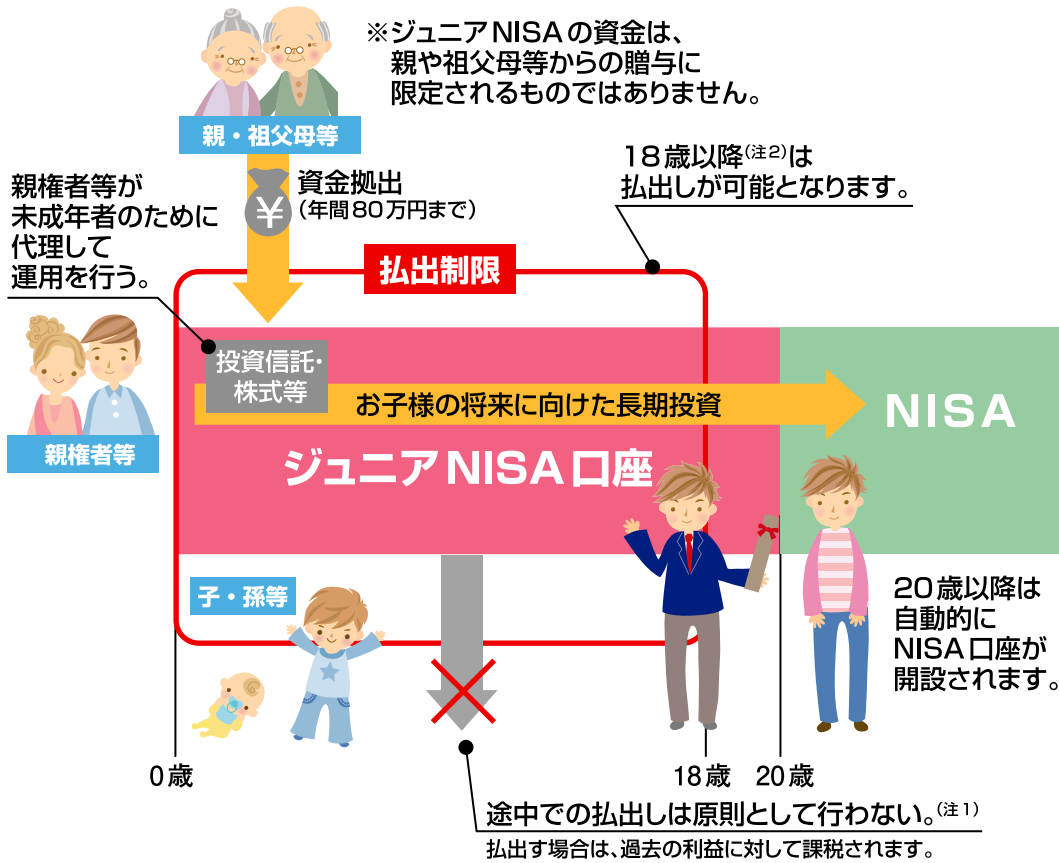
※ジュニアNISAの資金は、親や祖父母等からの贈与に限定されるものではありません。

親・祖父母等

資金拠出
（年間80万円まで）

親権者等が未成年者のために代理して運用を行う。

18歳以降$^{(注2)}$は払出しが可能となります。

払出制限

親権者等

投資信託・株式等

お子様の将来に向けた長期投資

NISA

ジュニアNISA口座

子・孫等

20歳以降は自動的にNISA口座が開設されます。

0歳

18歳

20歳

途中での払出しは原則として行わない。$^{(注1)}$
払出す場合は、過去の利益に対して課税されます。